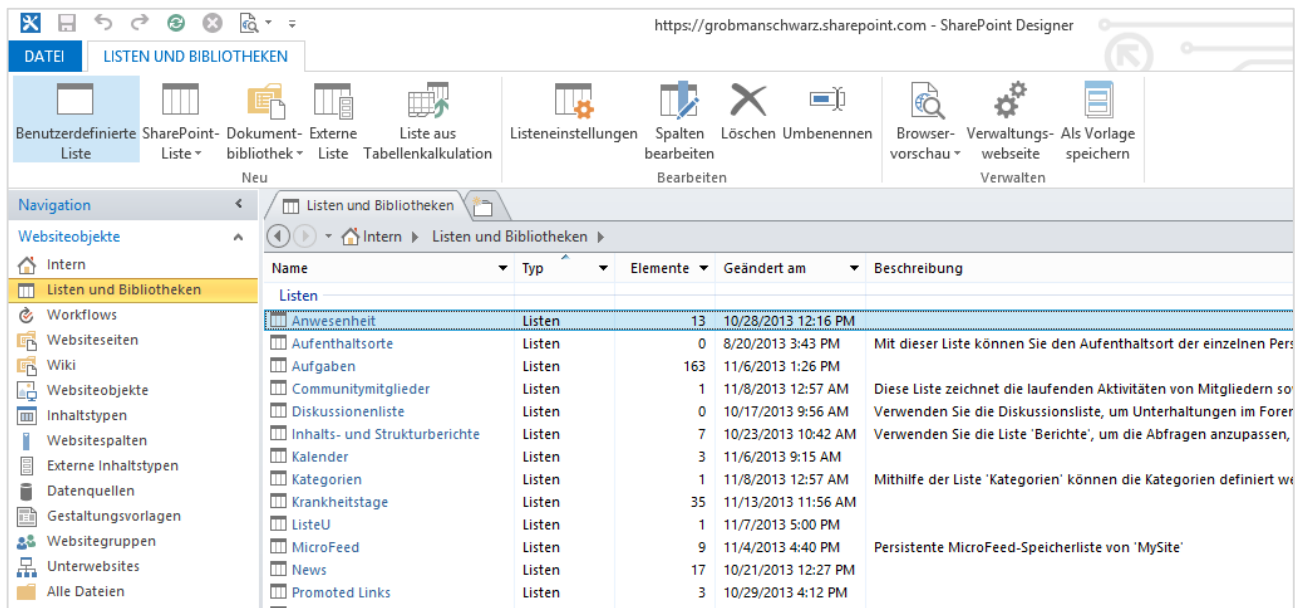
https://grobmanschwarz.sharepoint.com - SharePoint Designer

DATEI | LISTEN UND BIBLIOTHEKEN

Benutzerdefinierte Liste | SharePoint-Liste | Dokumentbibliothek | Externe Liste | Liste aus Tabellenkalkulation
Neu

Listeneinstellungen | Spalten bearbeiten | Löschen | Umbenennen
Bearbeiten

Browservorschau | Verwaltungswebseite | Als Vorlage speichern
Verwalten

Navigation
Websiteobjekte
Intern
Listen und Bibliotheken
Workflows
Websiteseiten
Wiki
Websiteobjekte
Inhaltstypen
Websitespalten
Externe Inhaltstypen
Datenquellen
Gestaltungsvorlagen
Websitegruppen
Unterwebsites
Alle Dateien

Listen und Bibliotheken

Intern ▸ Listen und Bibliotheken ▸

| Name | Typ | Elemente | Geändert am | Beschreibung |
|---|---|---|---|---|
| Listen | | | | |
| Anwesenheit | Listen | 13 | 10/28/2013 12:16 PM | |
| Aufenthaltsorte | Listen | 0 | 8/20/2013 3:43 PM | Mit dieser Liste können Sie den Aufenthaltsort der einzelnen Pers |
| Aufgaben | Listen | 163 | 11/6/2013 1:26 PM | |
| Communitymitglieder | Listen | 1 | 11/8/2013 12:57 AM | Diese Liste zeichnet die laufenden Aktivitäten von Mitgliedern so |
| Diskussionenliste | Listen | 0 | 10/17/2013 9:56 AM | Verwenden Sie die Diskussionsliste, um Unterhaltungen im Forer |
| Inhalts- und Strukturberichte | Listen | 7 | 10/23/2013 10:42 AM | Verwenden Sie die Liste 'Berichte', um die Abfragen anzupassen, |
| Kalender | Listen | 3 | 11/6/2013 9:15 AM | |
| Kategorien | Listen | 1 | 11/8/2013 12:57 AM | Mithilfe der Liste 'Kategorien' können die Kategorien definiert we |
| Krankheitstage | Listen | 35 | 11/13/2013 11:56 AM | |
| ListeU | Listen | 1 | 11/7/2013 5:00 PM | |
| MicroFeed | Listen | 9 | 11/4/2013 4:40 PM | Persistente MicroFeed-Speicherliste von 'MySite' |
| News | Listen | 17 | 10/21/2013 12:27 PM | |
| Promoted Links | Listen | 3 | 10/29/2013 4:12 PM | |